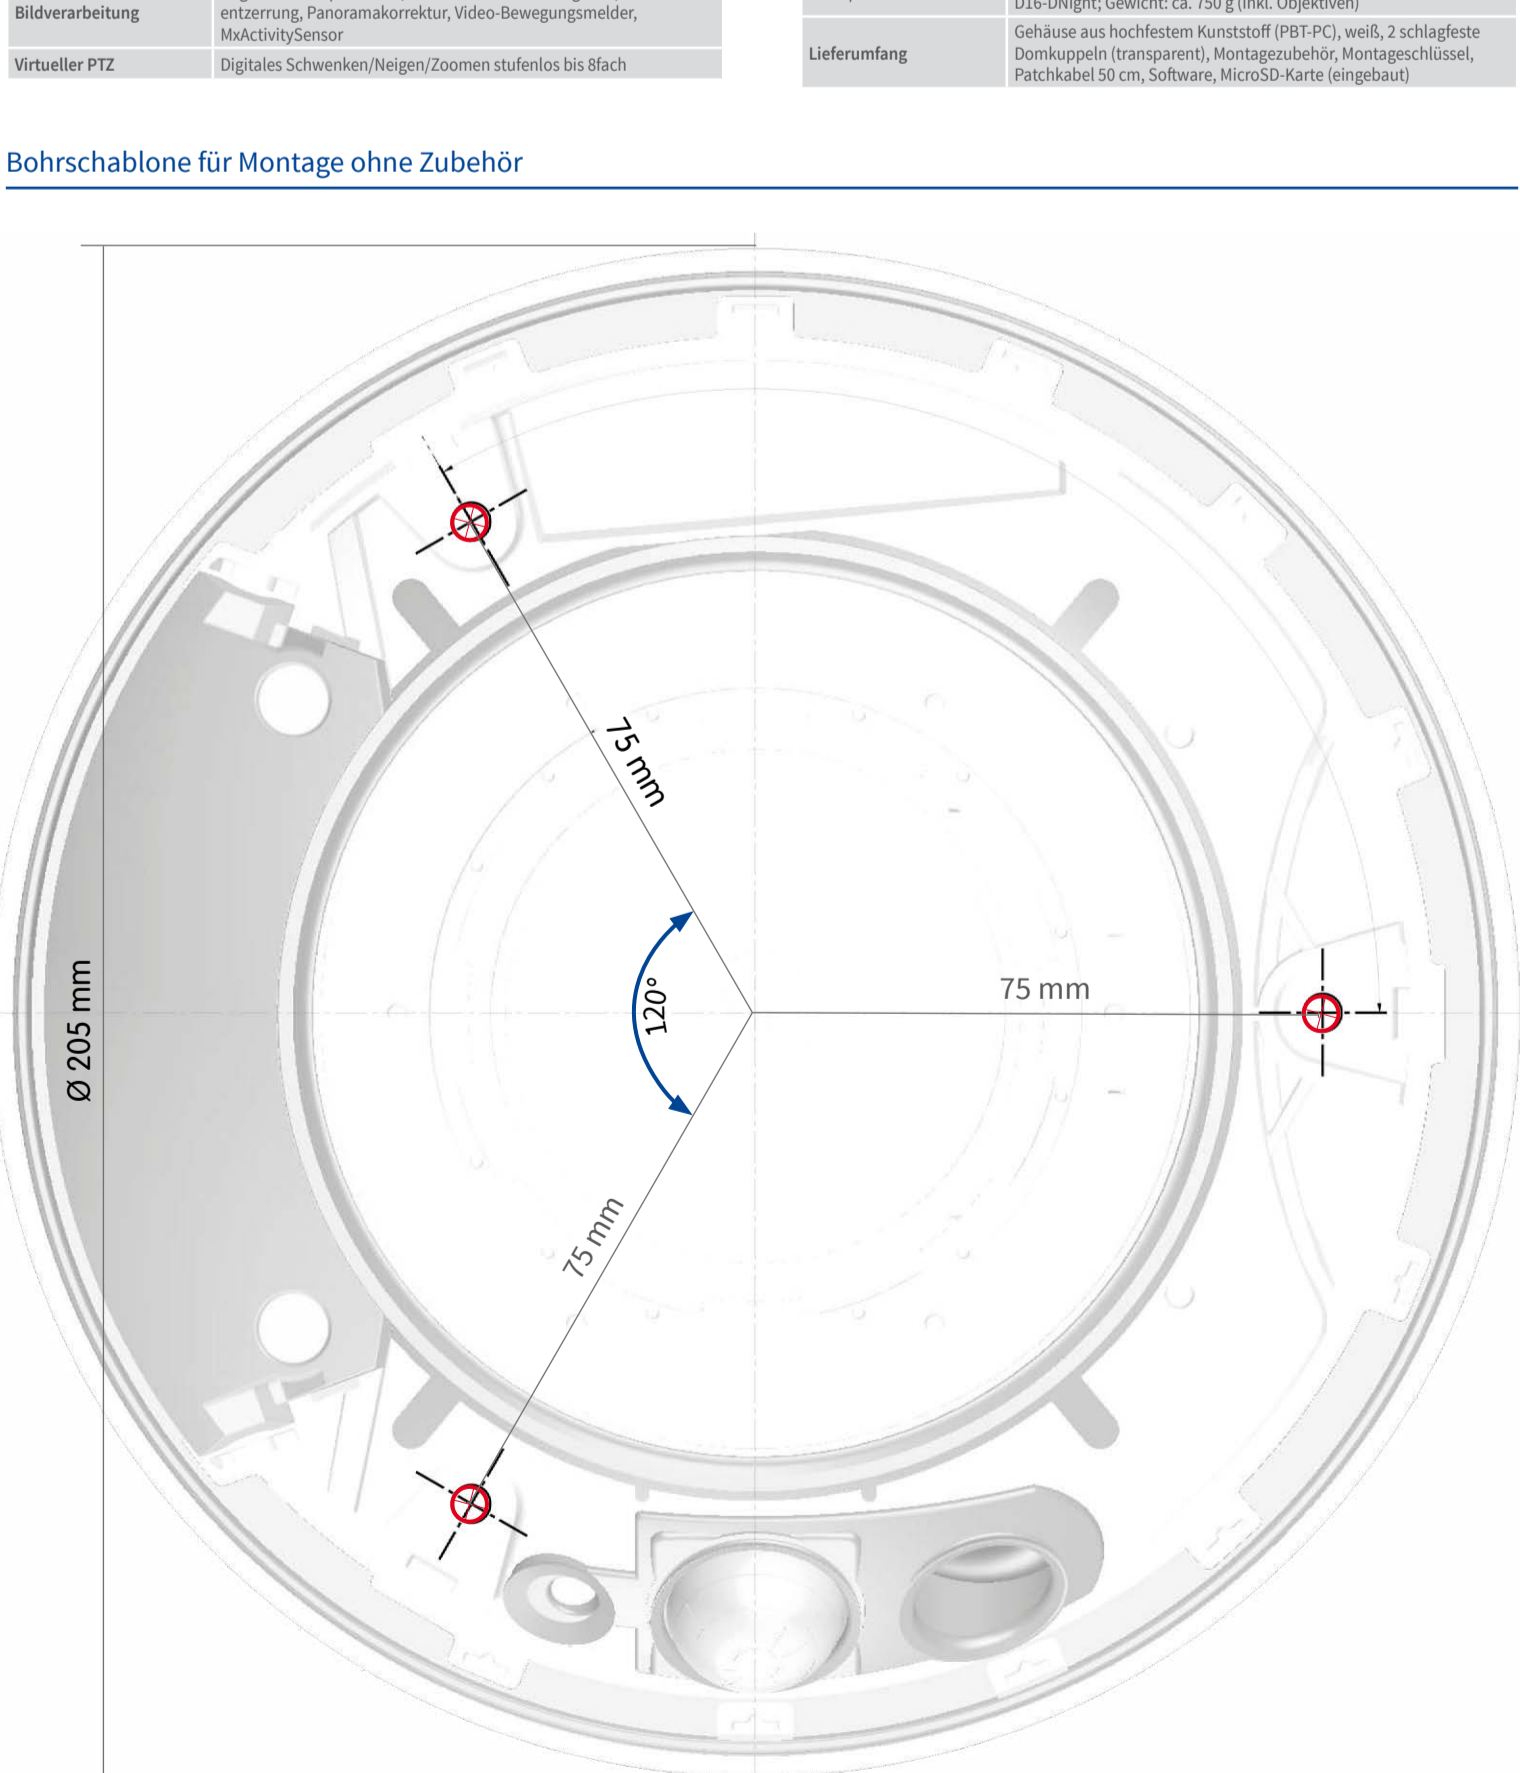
| Bildverarbeitung | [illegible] entzerrung, Panoramakorrektur, Video-Bewegungsmelder, MxActivitySensor |
|---|---|
| Virtueller PTZ | Digitales Schwenken/Neigen/Zoomen stufenlos bis 8fach |

| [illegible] | D16-DNight; Gewicht: ca. 750 g (inkl. Objektiven) |
|---|---|
| Lieferumfang | Gehäuse aus hochfestem Kunststoff (PBT-PC), weiß, 2 schlagfeste Domkuppeln (transparent), Montagezubehör, Montageschlüssel, Patchkabel 50 cm, Software, MicroSD-Karte (eingebaut) |

Bohrschablone für Montage ohne Zubehör

75 mm

120°

75 mm

75 mm

Ø 205 mm